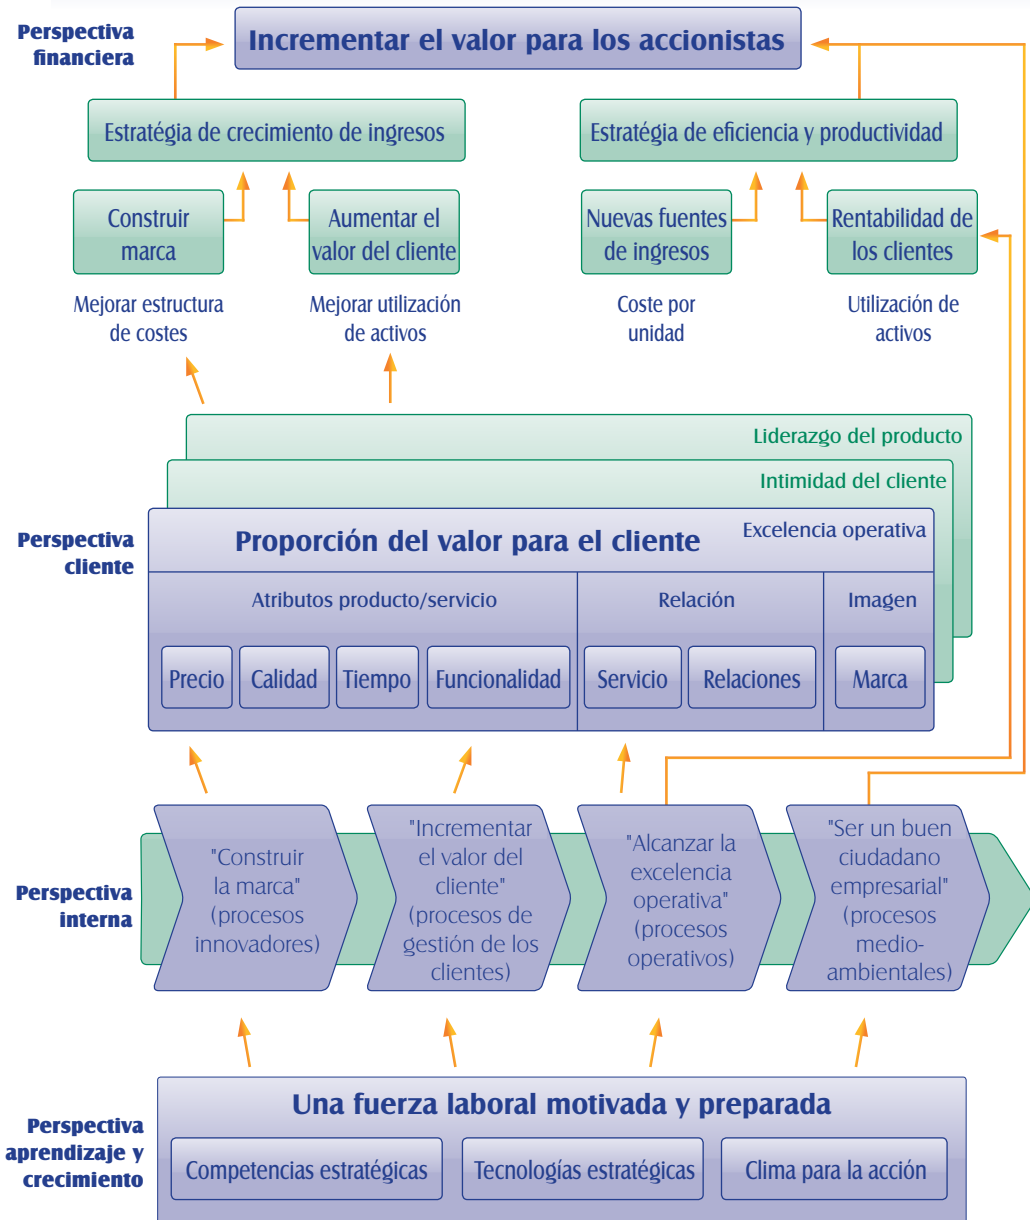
Perspectiva financiera

Incrementar el valor para los accionistas

Estratégia de crecimiento de ingresos

Estratégia de eficiencia y productividad

Construir marca

Aumentar el valor del cliente

Nuevas fuentes de ingresos

Rentabilidad de los clientes

Mejorar estructura de costes

Mejorar utilización de activos

Coste por unidad

Utilización de activos

Liderazgo del producto

Intimidad del cliente

Perspectiva cliente

Proporción del valor para el cliente

Excelencia operativa

| Atributos producto/servicio | | | | Relación | | Imagen |
|---|---|---|---|---|---|---|
| Precio | Calidad | Tiempo | Funcionalidad | Servicio | Relaciones | Marca |

Perspectiva interna

"Construir la marca" (procesos innovadores)

"Incrementar el valor del cliente" (procesos de gestión de los clientes)

"Alcanzar la excelencia operativa" (procesos operativos)

"Ser un buen ciudadano empresarial" (procesos medio-ambientales)

Perspectiva aprendizaje y crecimiento

Una fuerza laboral motivada y preparada

Competencias estratégicas

Tecnologías estratégicas

Clima para la acción